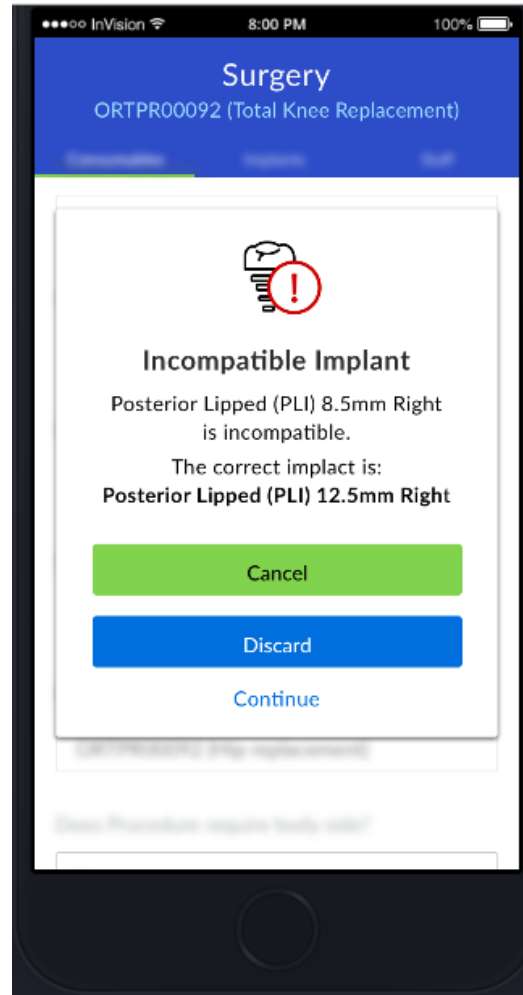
●●●○○ InVision 8:00 PM 100%

Surgery
ORTPR00092 (Total Knee Replacement)

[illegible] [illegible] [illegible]

Incompatible Implant

Posterior Lipped (PLI) 8.5mm Right is incompatible.

The correct implact is:
**Posterior Lipped (PLI) 12.5mm Right**

Cancel

Discard

Continue

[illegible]

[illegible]